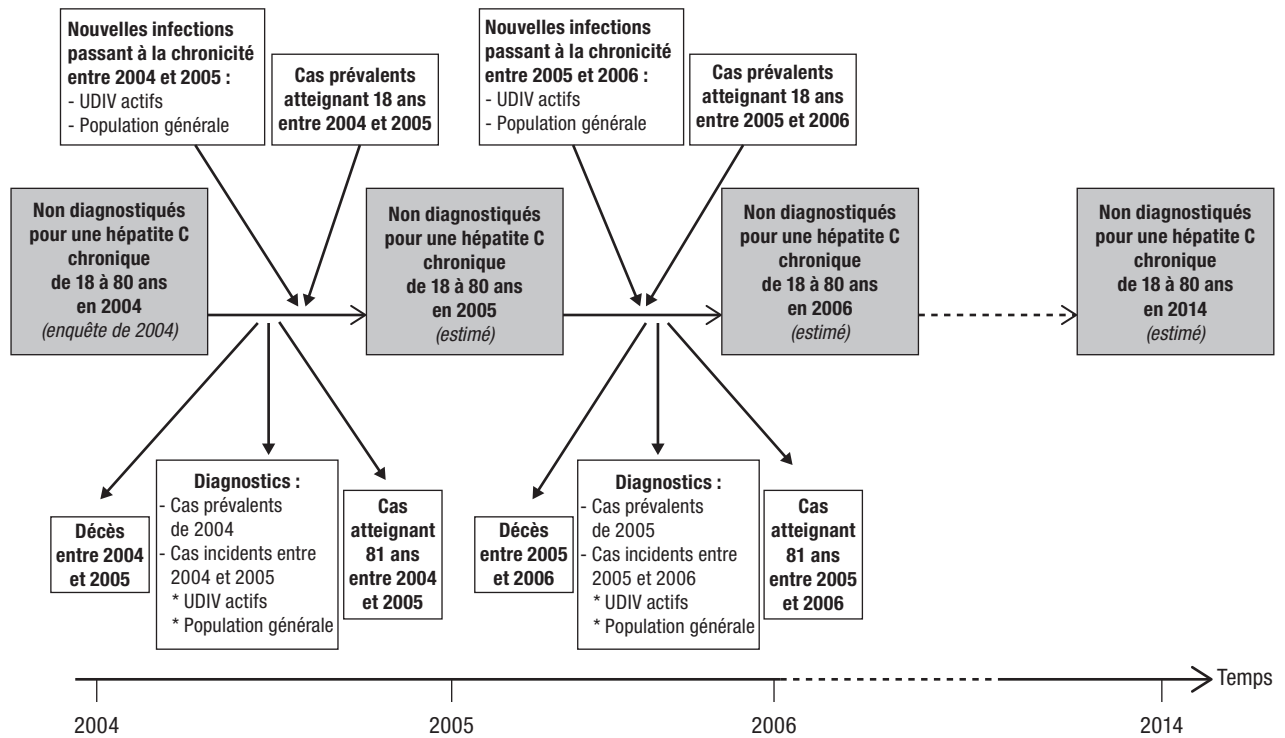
Nouvelles infections passant à la chronicité entre 2004 et 2005 :
- UDIV actifs
- Population générale

Cas prévalents atteignant 18 ans entre 2004 et 2005

Nouvelles infections passant à la chronicité entre 2005 et 2006 :
- UDIV actifs
- Population générale

Cas prévalents atteignant 18 ans entre 2005 et 2006

Non diagnostiqués pour une hépatite C chronique de 18 à 80 ans en 2004
(enquête de 2004)

Non diagnostiqués pour une hépatite C chronique de 18 à 80 ans en 2005
(estimé)

Non diagnostiqués pour une hépatite C chronique de 18 à 80 ans en 2006
(estimé)

Non diagnostiqués pour une hépatite C chronique de 18 à 80 ans en 2014
(estimé)

Décès entre 2004 et 2005

Diagnostics :
- Cas prévalents de 2004
- Cas incidents entre 2004 et 2005
* UDIV actifs
* Population générale

Cas atteignant 81 ans entre 2004 et 2005

Décès entre 2005 et 2006

Diagnostics :
- Cas prévalents de 2005
- Cas incidents entre 2005 et 2006
* UDIV actifs
* Population générale

Cas atteignant 81 ans entre 2005 et 2006

Temps

2004 2005 2006 2014